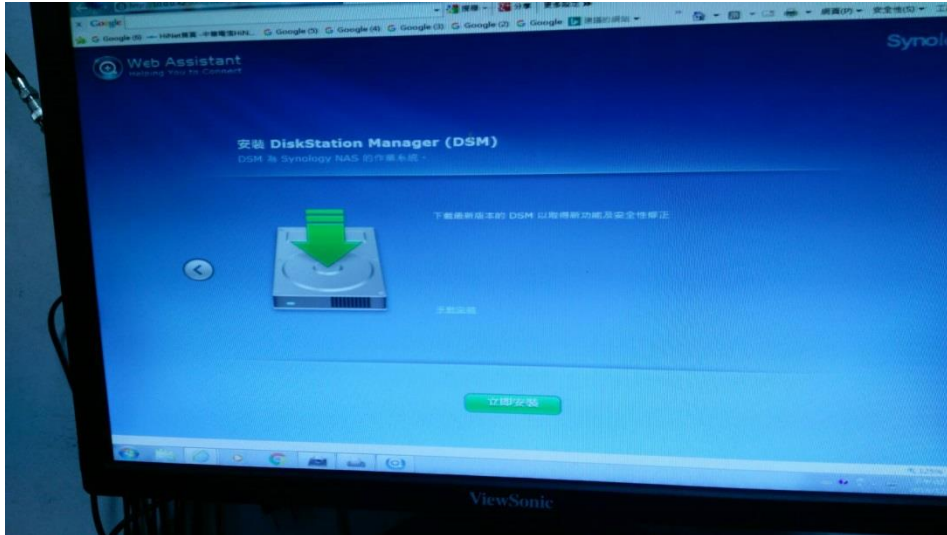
Google

Google (5) Google (4) Google (3) Google (2) Google

Synol

Web Assistant
Helping You to Connect

安裝 DiskStation Manager (DSM)
DSM 為 Synology NAS 的作業系統。

下載最新版本的 DSM 以取得新功能及安全性修正

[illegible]

立即安裝

ViewSonic